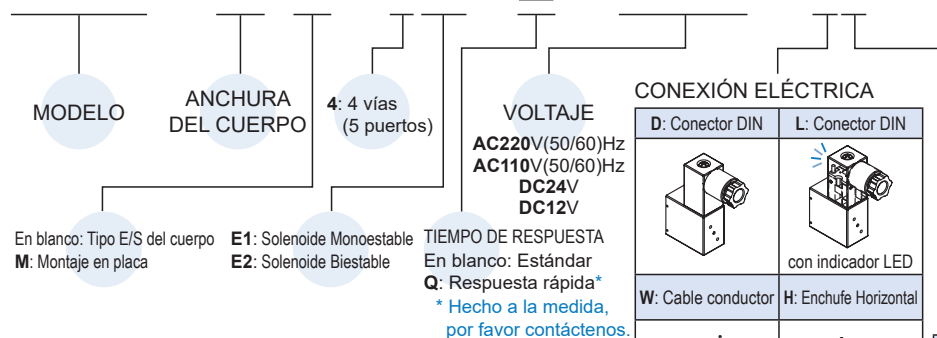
MODELO

ANCHURA DEL CUERPO

**4**: 4 vías (5 puertos)

VOLTAJE

**AC220**V(50/60)Hz
**AC110**V(50/60)Hz
**DC24**V
**DC12**V

CONEXIÓN ELÉCTRICA

| **D**: Conector DIN | **L**: Conector DIN |
|---|---|
| | con indicador LED |
| **W**: Cable conductor | **H**: Enchufe Horizontal |

En blanco: Tipo E/S del cuerpo
**M**: Montaje en placa

**E1**: Solenoide Monoestable
**E2**: Solenoide Biestable

TIEMPO DE RESPUESTA
En blanco: Estándar
**Q**: Respuesta rápida*
* Hecho a la medida, por favor contáctenos.